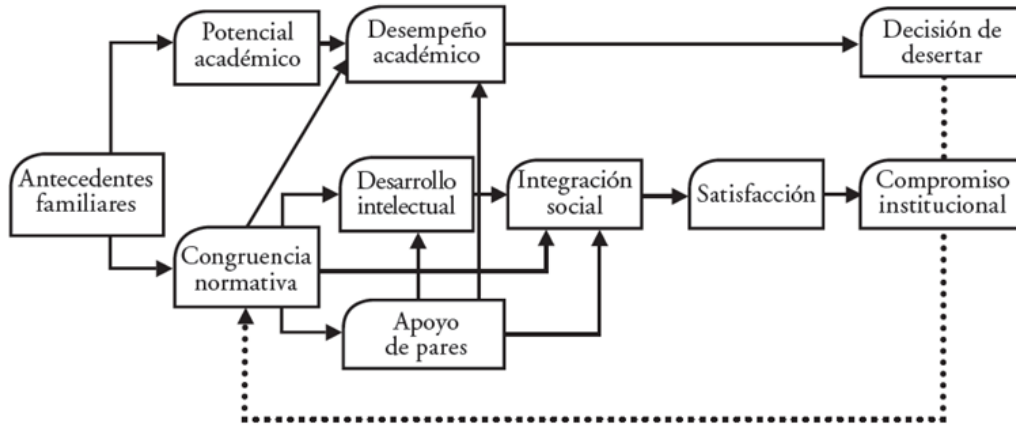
Potencial académico

Desempeño académico

Decisión de desertar

Antecedentes familiares

Desarrollo intelectual

Integración social

Satisfacción

Compromiso institucional

Congruencia normativa

Apoyo de pares